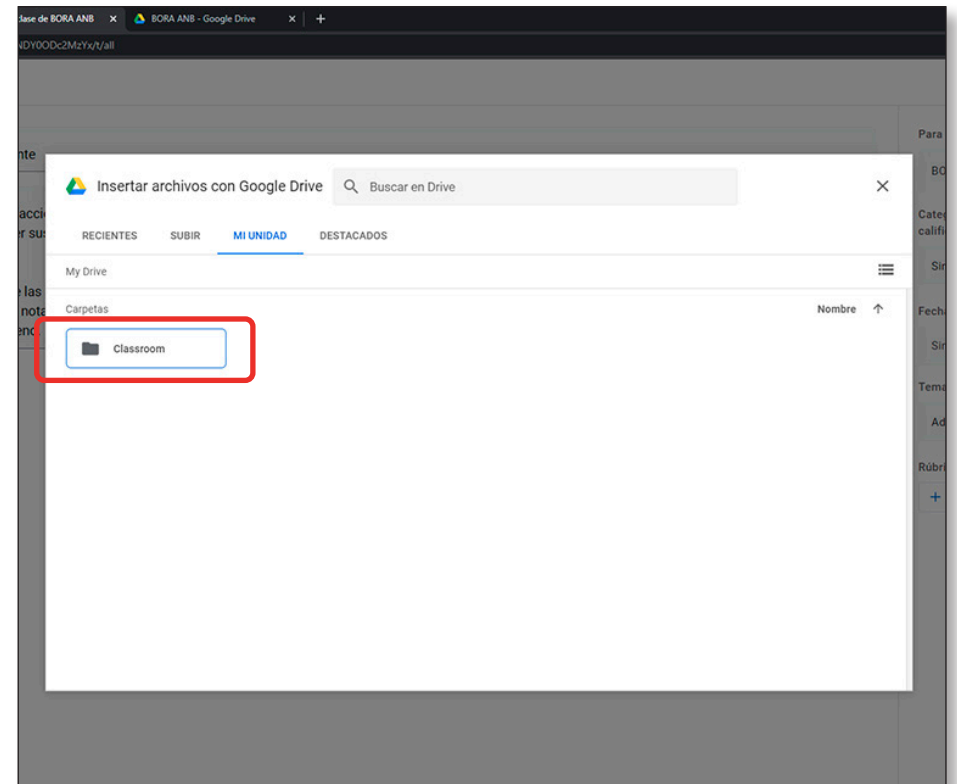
clase de BORA ANB ×
BORA ANB - Google Drive ×
+

NDY0ODc2MzYx/t/all

nte
acci
r sus
e las
nota
enc

Para
BO
Cate
califi
Sin
Fech
Sin
Tema
Ad
Rúbri
+

Insertar archivos con Google Drive
Buscar en Drive
×

RECIENTES
SUBIR
MI UNIDAD
DESTACADOS

My Drive

Carpetas
Nombre ↑

Classroom